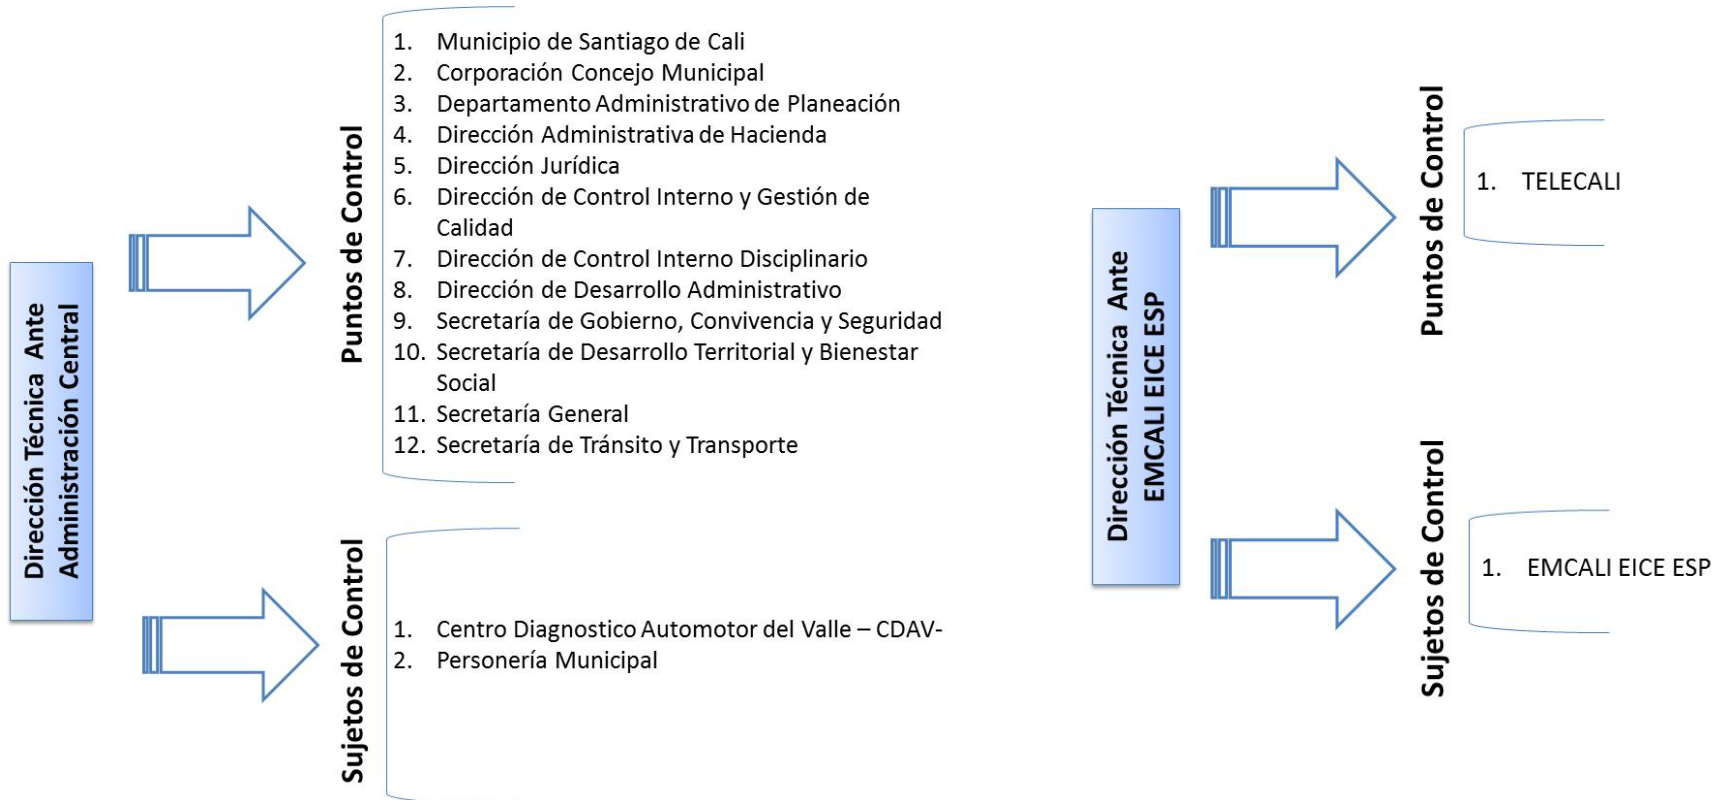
Dirección Técnica Ante Administración Central

Puntos de Control

1. Municipio de Santiago de Cali
2. Corporación Concejo Municipal
3. Departamento Administrativo de Planeación
4. Dirección Administrativa de Hacienda
5. Dirección Jurídica
6. Dirección de Control Interno y Gestión de Calidad
7. Dirección de Control Interno Disciplinario
8. Dirección de Desarrollo Administrativo
9. Secretaría de Gobierno, Convivencia y Seguridad
10. Secretaría de Desarrollo Territorial y Bienestar Social
11. Secretaría General
12. Secretaría de Tránsito y Transporte

Sujetos de Control

1. Centro Diagnostico Automotor del Valle – CDAV-
2. Personería Municipal

Dirección Técnica Ante EMCALI EICE ESP

Puntos de Control

1. TELECALI

Sujetos de Control

1. EMCALI EICE ESP